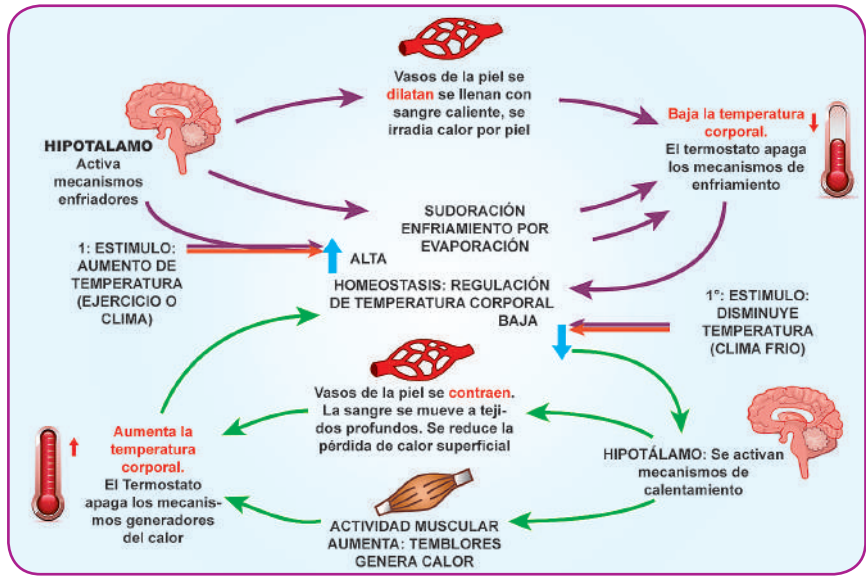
HIPOTALAMO
Activa mecanismos enfriadores

Vasos de la piel se dilatan se llenan con sangre caliente, se irradia calor por piel

Baja la temperatura corporal.
El termostato apaga los mecanismos de enfriamiento

SUDORACIÓN ENFRIAMIENTO POR EVAPORACIÓN

1: ESTIMULO: AUMENTO DE TEMPERATURA (EJERCICIO O CLIMA)

ALTA

HOMEOSTASIS: REGULACIÓN DE TEMPERATURA CORPORAL

BAJA

1°: ESTIMULO: DISMINUYE TEMPERATURA (CLIMA FRIO)

Vasos de la piel se contraen. La sangre se mueve a tejidos profundos. Se reduce la pérdida de calor superficial

Aumenta la temperatura corporal.
El Termostato apaga los mecanismos generadores del calor

HIPOTÁLAMO: Se activan mecanismos de calentamiento

ACTIVIDAD MUSCULAR AUMENTA: TEMBLORES GENERA CALOR